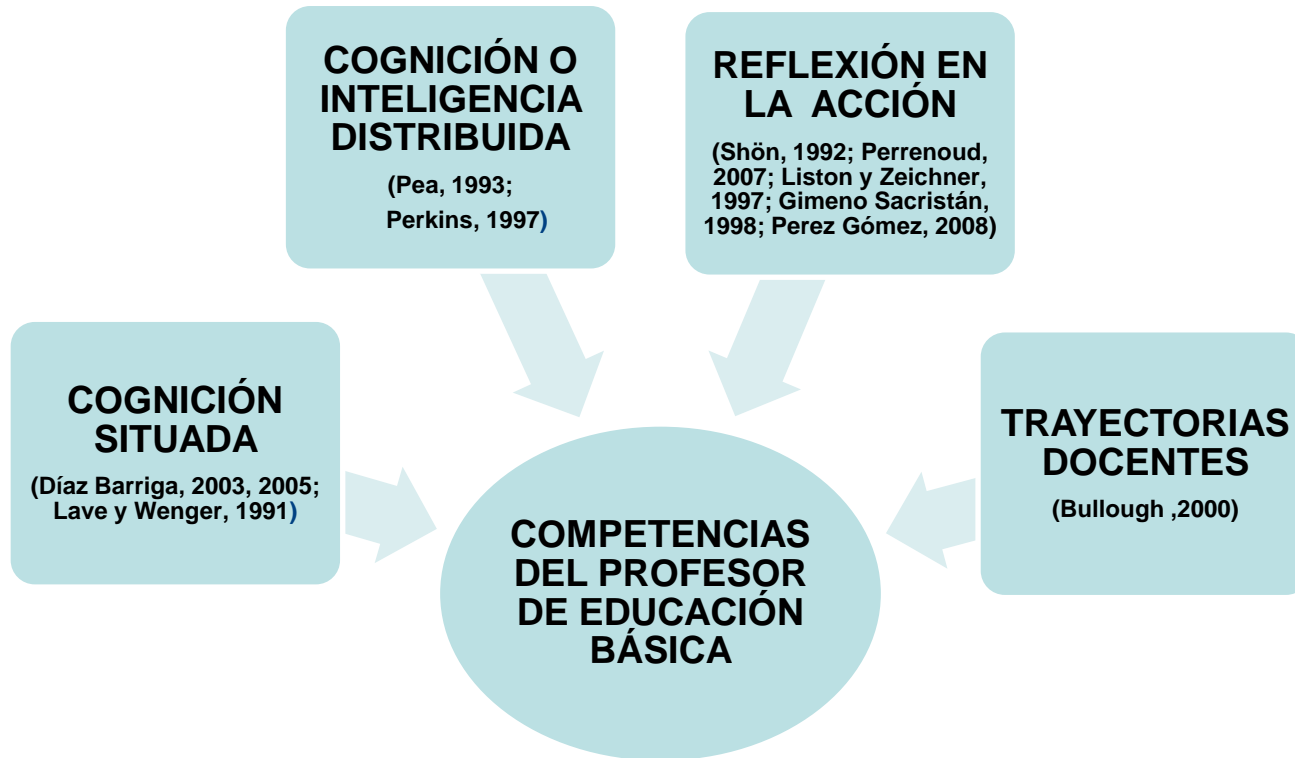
COGNICIÓN O INTELIGENCIA DISTRIBUIDA

(Pea, 1993;
Perkins, 1997)

REFLEXIÓN EN LA ACCIÓN

(Shön, 1992; Perrenoud, 2007; Liston y Zeichner, 1997; Gimeno Sacristán, 1998; Perez Gómez, 2008)

COGNICIÓN SITUADA

(Díaz Barriga, 2003, 2005; Lave y Wenger, 1991)

TRAYECTORIAS DOCENTES

(Bullough ,2000)

COMPETENCIAS DEL PROFESOR DE EDUCACIÓN BÁSICA